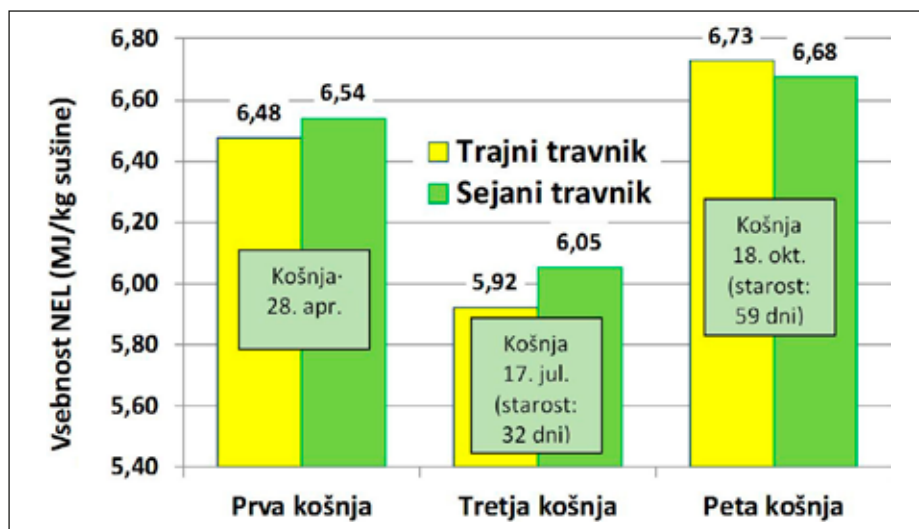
Vsebnost NEL (MJ/kg sušine)

6,80
6,60
6,40
6,20
6,00
5,80
5,60
5,40

6,48
6,54
5,92
6,05
6,73
6,68

Trajni travnik
Sejani travnik

Košnja·
28. apr.

Košnja
17. jul.
(starost:
32 dni)

Košnja
18. okt.
(starost:
59 dni)

Prva košnja
Tretja košnja
Peta košnja